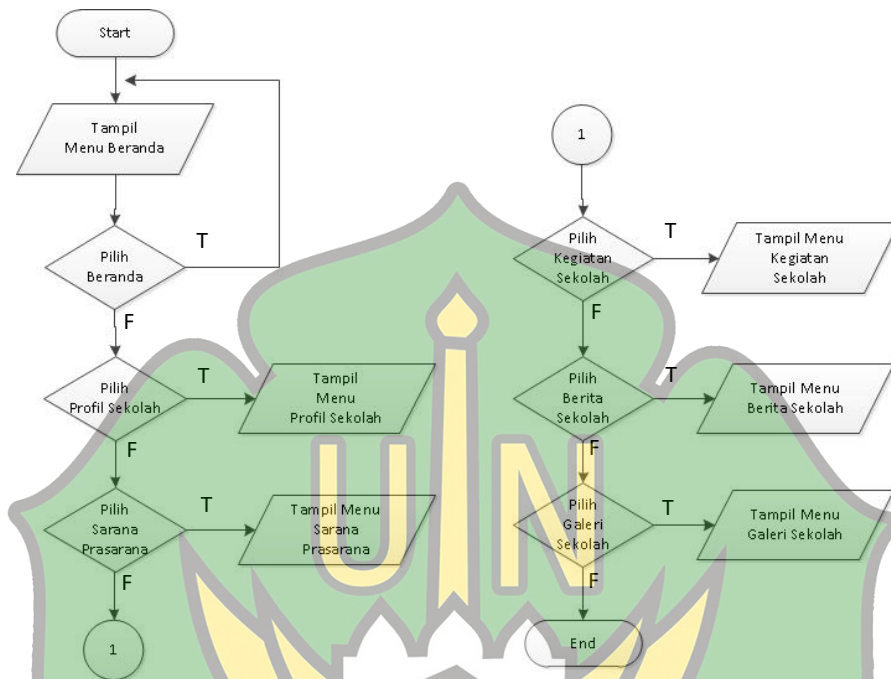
Start

Tampil
Menu Beranda

Pilih
Beranda

T

F

Pilih
Profil Sekolah

T

Tampil
Menu
Profil Sekolah

F

Pilih
Sarana
Prasarana

T

Tampil Menu
Sarana
Prasarana

F

1

1

Pilih
Kegiatan
Sekolah

T

Tampil Menu
Kegiatan
Sekolah

F

Pilih
Berita
Sekolah

T

Tampil Menu
Berita Sekolah

F

Pilih
Galeri
Sekolah

T

Tampil Menu
Galeri Sekolah

F

End